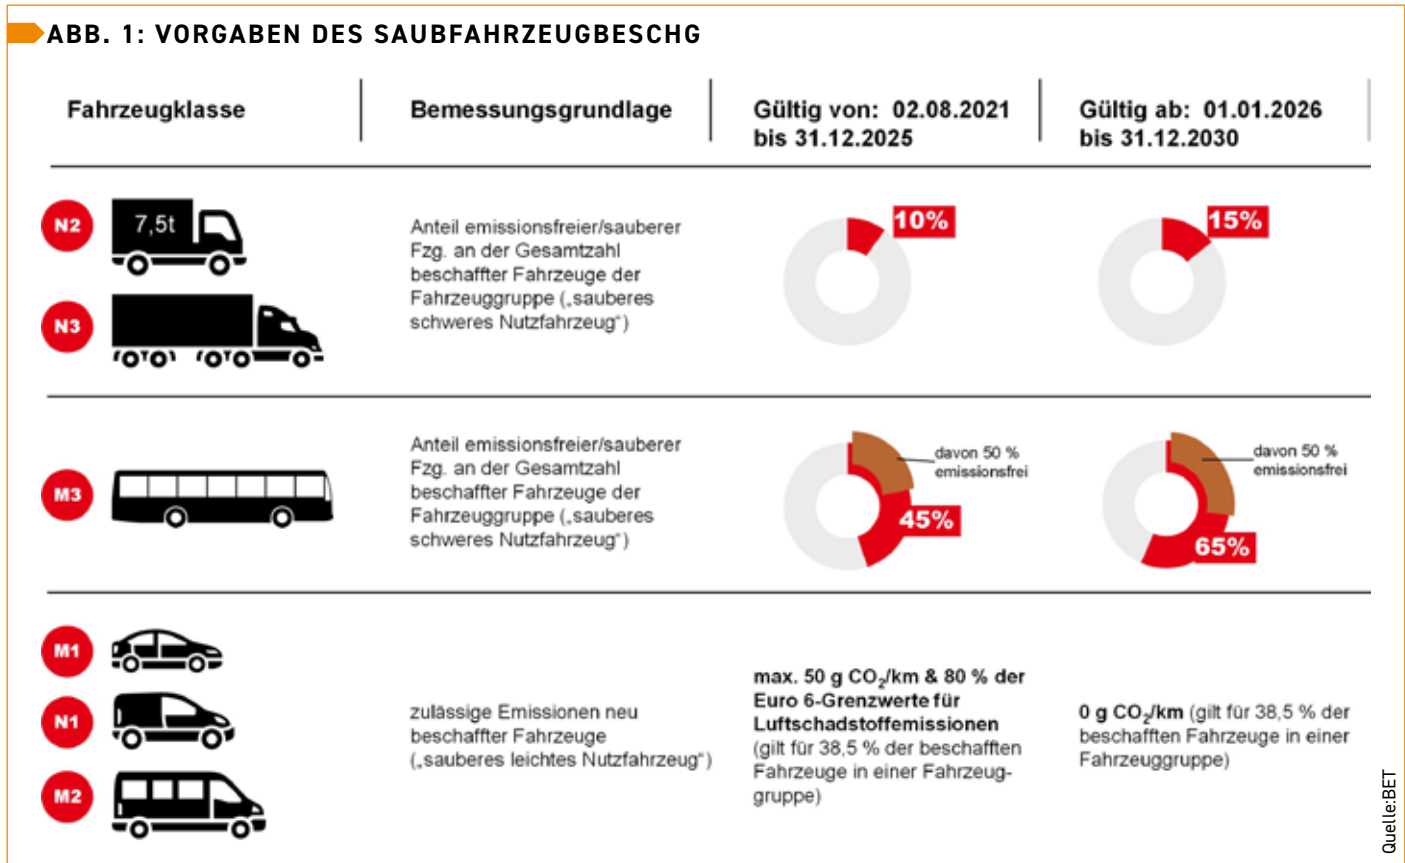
ABB. 1: VORGABEN DES SAUBFAHRZEUGBESCHG

| Fahrzeugklasse | Bemessungsgrundlage | Gültig von: 02.08.2021 bis 31.12.2025 | Gültig ab: 01.01.2026 bis 31.12.2030 |
|---|---|---|---|
| N2 7,5t N3 | Anteil emissionsfreier/sauberer Fzg. an der Gesamtzahl beschaffter Fahrzeuge der Fahrzeuggruppe („sauberes schweres Nutzfahrzeug") | 10% | 15% |
| M3 | Anteil emissionsfreier/sauberer Fzg. an der Gesamtzahl beschaffter Fahrzeuge der Fahrzeuggruppe („sauberes schweres Nutzfahrzeug") | davon 50 % emissionsfrei 45% | davon 50 % emissionsfrei 65% |
| M1 N1 M2 | zulässige Emissionen neu beschaffter Fahrzeuge („sauberes leichtes Nutzfahrzeug") | max. 50 g $CO_2$/km & 80 % der Euro 6-Grenzwerte für Luftschadstoffemissionen (gilt für 38,5 % der beschafften Fahrzeuge in einer Fahrzeuggruppe) | 0 g $CO_2$/km (gilt für 38,5 % der beschafften Fahrzeuge in einer Fahrzeuggruppe) |

Quelle:BET